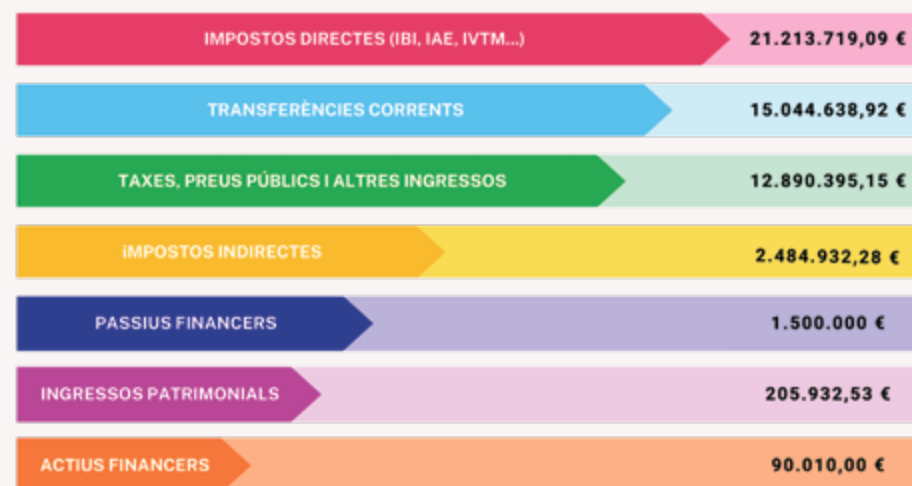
IMPOSTOS DIRECTES (IBI, IAE, IVTM...) 21.213.719,09 €

TRANSFERÈNCIES CORRENTS 15.044.638,92 €

TAXES, PREUS PÚBLICS I ALTRES INGRESSOS 12.890.395,15 €

IMPOSTOS INDIRECTES 2.484.932,28 €

PASSIUS FINANCERS 1.500.000 €

INGRESSOS PATRIMONIALS 205.932,53 €

ACTIUS FINANCERS 90.010,00 €